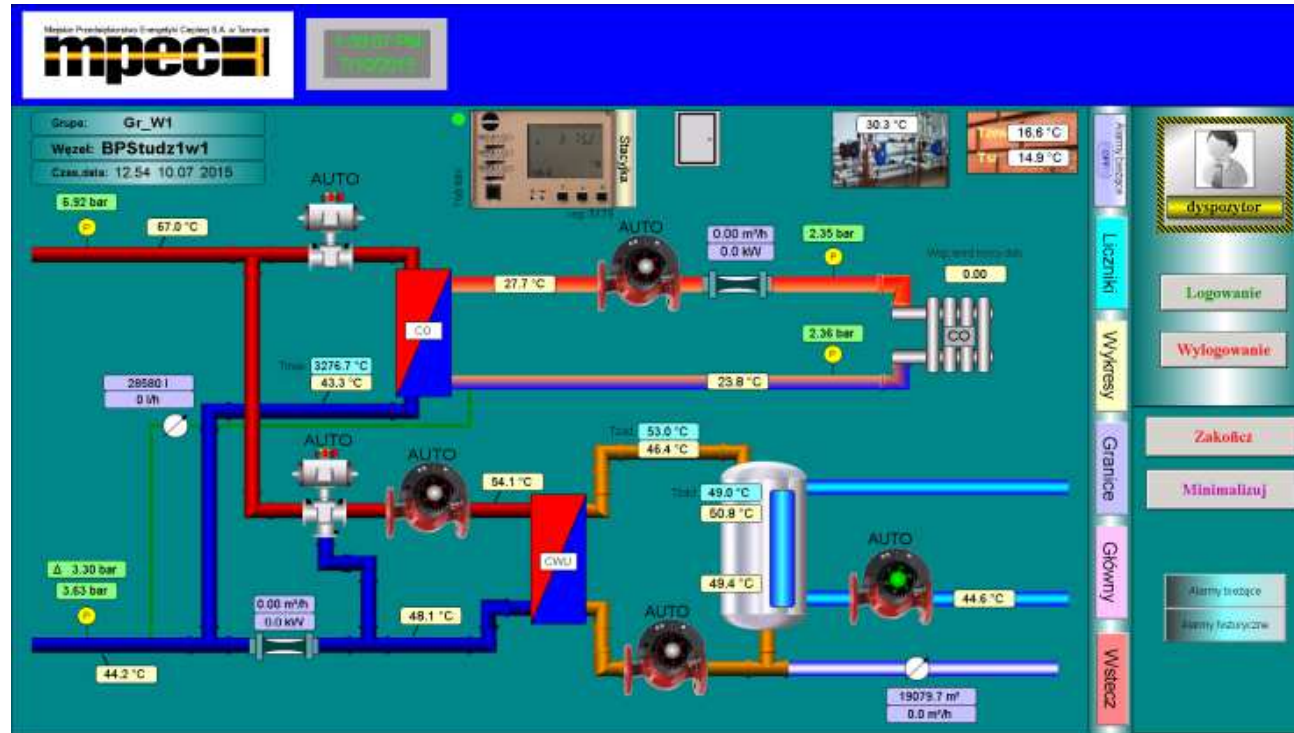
Miejskie Przedsiębiorstwo Energetyki Cieplnej S.A. w Tarnowie
mpec

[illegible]
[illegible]

Grupa: Gr_W1
Wezeł: BPStudz1w1
Czas,data: 12.54 10.07.2015

AUTO
6.92 bar
P
67.0 °C

Stacyjka
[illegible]

30.3 °C
Tzew 16.6 °C
Tsr 14.9 °C

Alarmy bieżące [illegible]

dyspozytor

AUTO
0.00 m³/h
0.0 kW
2.35 bar
P
27.7 °C
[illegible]
0.00
CO
2.36 bar
P
CO
23.8 °C

Tzas 3276.7 °C
43.3 °C
28580 l
0 l/h

AUTO
AUTO
Tzad 53.0 °C
46.4 °C
54.1 °C
Tzad 49.0 °C
50.8 °C
CWU
49.4 °C
AUTO
44.6 °C
AUTO

Δ 3.30 bar
3.63 bar
P
0.00 m³/h
0.0 kW
48.1 °C
44.2 °C
19079.7 m³
0.0 m³/h

Liczniki
Wykresy
Granice
Główny
Wstecz

Logowanie
Wylogowanie
Zakończ
Minimalizuj

Alarmy bieżące
Alarmy historyczne